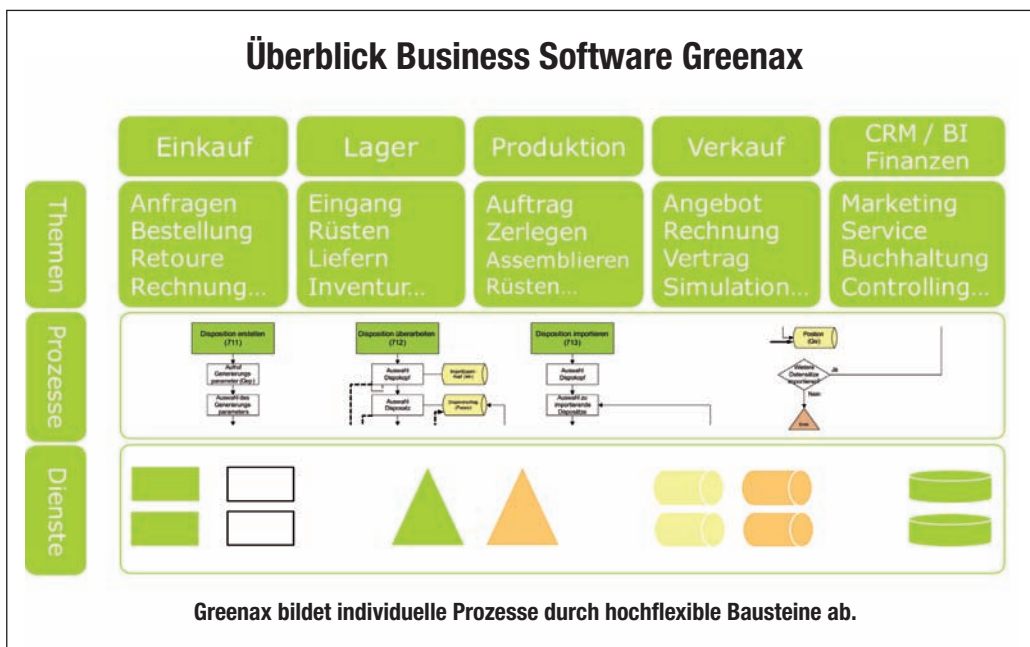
Überblick Business Software Greenax

Einkauf
Lager
Produktion
Verkauf
CRM / BI Finanzen

Themen

Anfragen Bestellung Retoure Rechnung...
Eingang Rüsten Liefern Inventur...
Auftrag Zerlegen Assemblieren Rüsten...
Angebot Rechnung Vertrag Simulation...
Marketing Service Buchhaltung Controlling...

Prozesse

Disposition erstellen (711)
Auswahl Generierungsparameter (Dsp)
Auswahl des Generierungsparameters

Disposition überarbeiten (712)
Auswahl Dispokopf
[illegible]
Auswahl Disposatz
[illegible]

Disposition importieren (713)
Auswahl Dispokopf
Auswahl zu importierende Dispsätze

Position (Dsp)
Weitere Datensätze importieren?
Ja
Nein
Ende

Dienste

Greenax bildet individuelle Prozesse durch hochflexible Bausteine ab.